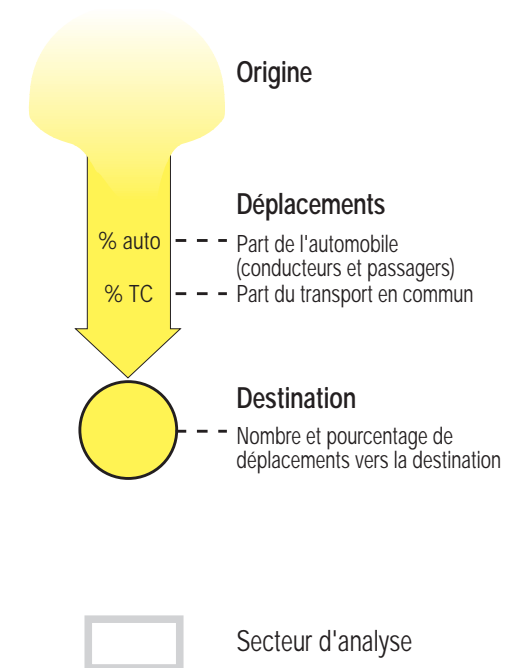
Origine

Déplacements

% auto

Part de l'automobile (conducteurs et passagers)

% TC

Part du transport en commun

Destination

Nombre et pourcentage de déplacements vers la destination

Secteur d'analyse